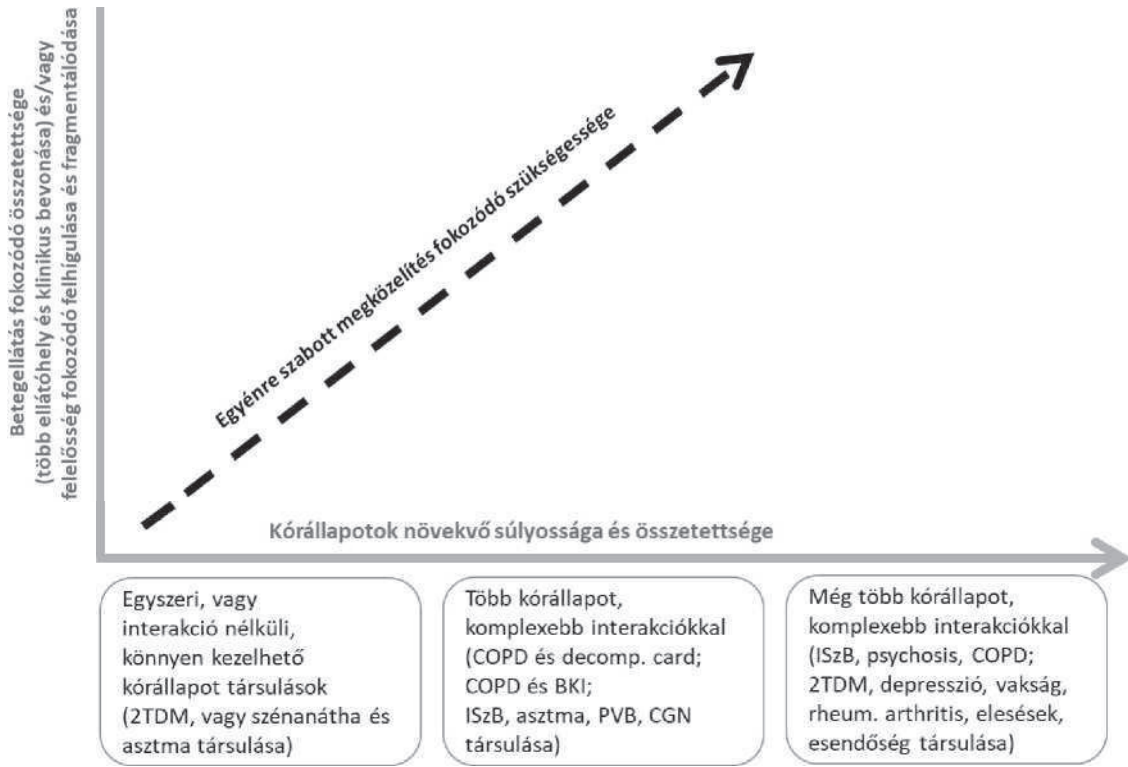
Betegellátás fokozódó összetettsége
(több ellátóhely és klinikus bevonása) és/vagy
felelősség fokozódó felhígulása és fragmentálódása

Egyénre szabott megközelítés fokozódó szükségessége

Kórállapotok növekvő súlyossága és összetettsége

Egyszeri, vagy interakció nélküli, könnyen kezelhető kórállapot társulások (2TDM, vagy szénanátha és asztma társulása)

Több kórállapot, komplexebb interakciókkal (COPD és decomp. card; COPD és BKI; ISzB, asztma, PVB, CGN társulása)

Még több kórállapot, komplexebb interakciókkal (ISzB, psychosis, COPD; 2TDM, depresszió, vakság, rheum. arthritis, elesések, esendőség társulása)